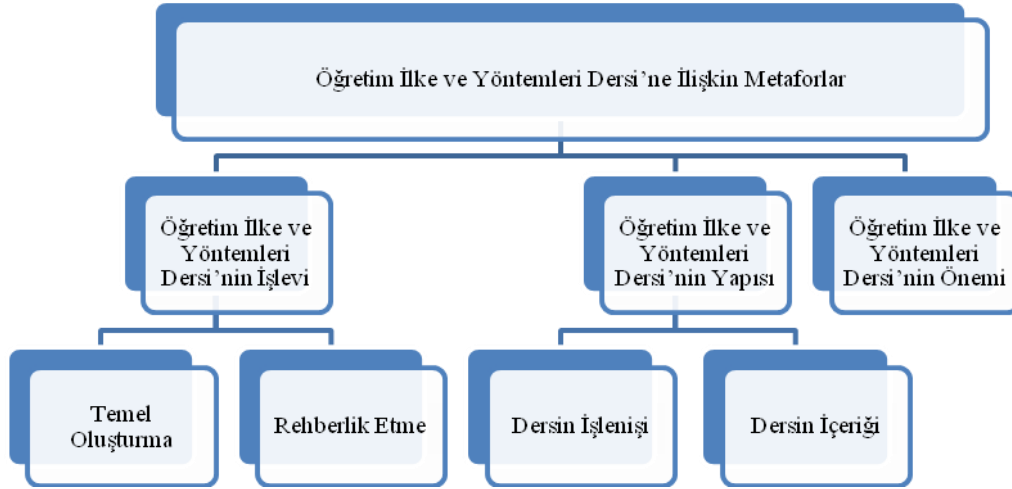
Öğretim İlke ve Yöntemleri Dersi'ne İlişkin Metaforlar

Öğretim İlke ve Yöntemleri Dersi'nin İşlevi

Öğretim İlke ve Yöntemleri Dersi'nin Yapısı

Öğretim İlke ve Yöntemleri Dersi'nin Önemi

Temel Oluşturma

Rehberlik Etme

Dersin İşlenişi

Dersin İçeriği